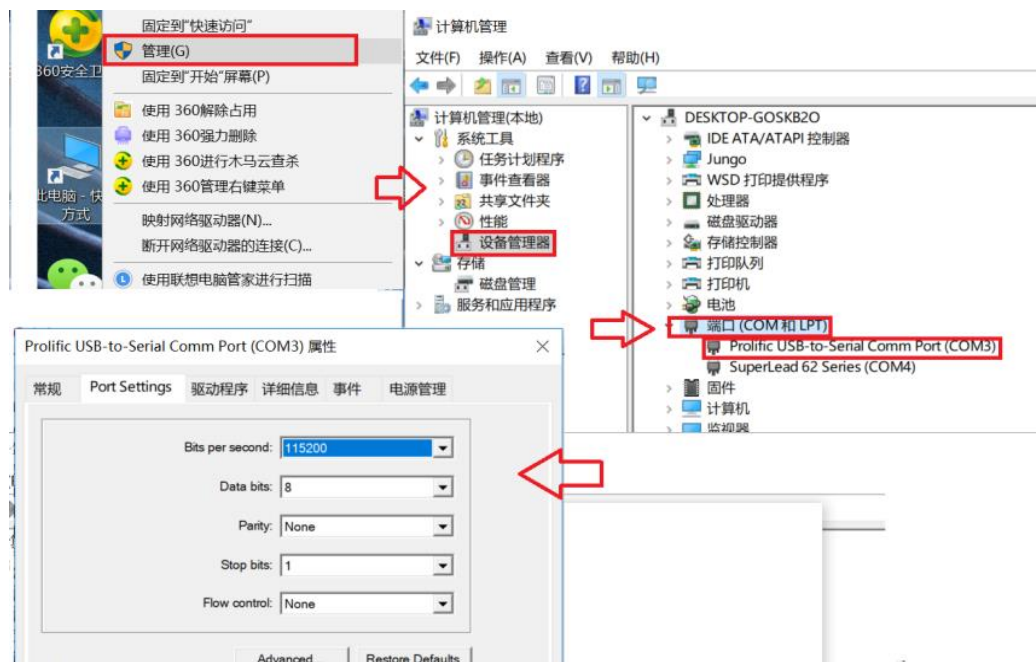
360安全卫

此电脑 - 快捷方式

固定到"快速访问"
管理(G)
固定到"开始"屏幕(P)
使用 360解除占用
使用 360强力删除
使用 360进行木马云查杀
使用 360管理右键菜单
映射网络驱动器(N)...
断开网络驱动器的连接(C)...
使用联想电脑管家进行扫描

计算机管理
文件(F) 操作(A) 查看(V) 帮助(H)

计算机管理(本地)
系统工具
任务计划程序
事件查看器
共享文件夹
性能
设备管理器
存储
磁盘管理
服务和应用程序

DESKTOP-GOSKB2O
IDE ATA/ATAPI 控制器
Jungo
WSD 打印提供程序
处理器
磁盘驱动器
存储控制器
打印队列
打印机
电池
端口 (COM 和 LPT)
Prolific USB-to-Serial Comm Port (COM3)
SuperLead 62 Series (COM4)
固件
计算机
监视器

Prolific USB-to-Serial Comm Port (COM3) 属性

常规 Port Settings 驱动程序 详细信息 事件 电源管理

Bits per second: 115200
Data bits: 8
Parity: None
Stop bits: 1
Flow control: None

Advanced... Restore Defaults